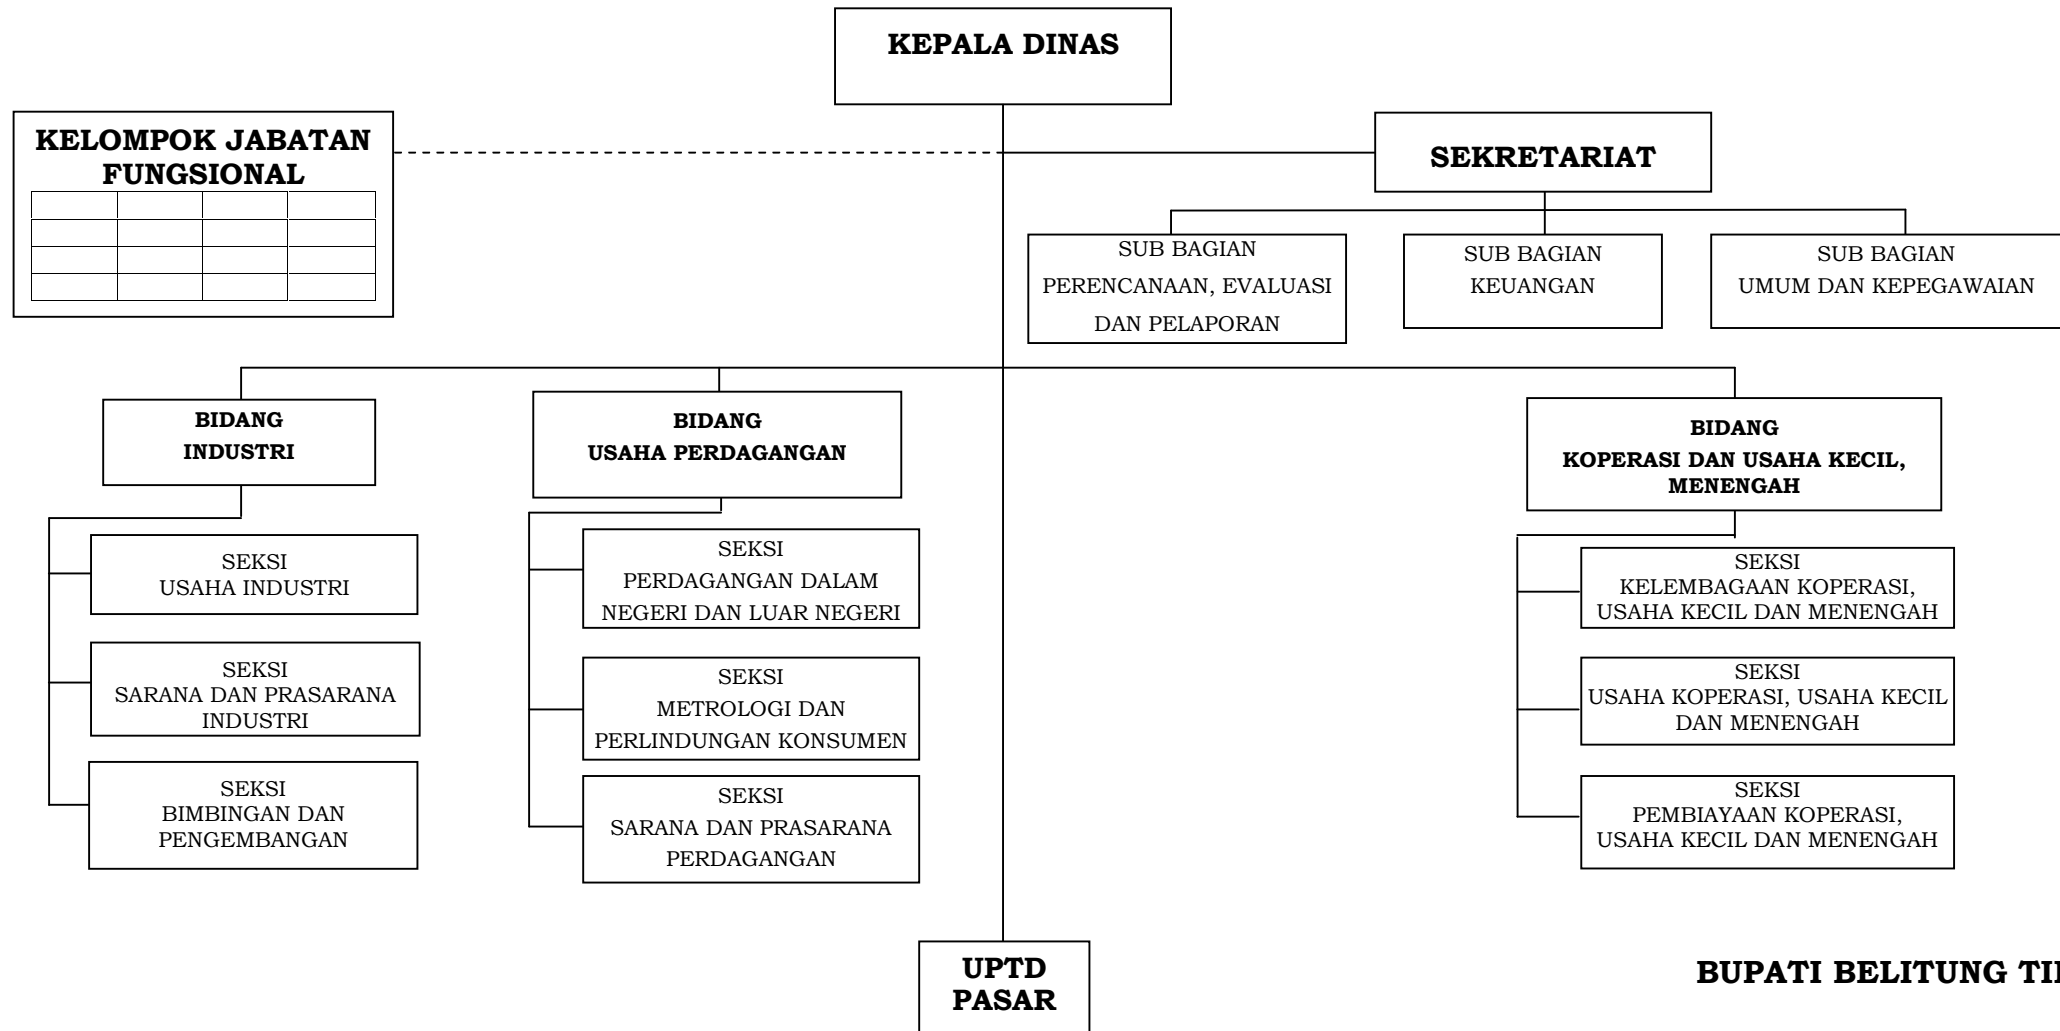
KEPALA DINAS

KELOMPOK JABATAN FUNGSIONAL

SEKRETARIAT

SUB BAGIAN PERENCANAAN, EVALUASI DAN PELAPORAN

SUB BAGIAN KEUANGAN

SUB BAGIAN UMUM DAN KEPEGAWAIAN

BIDANG INDUSTRI

SEKSI USAHA INDUSTRI

SEKSI SARANA DAN PRASARANA INDUSTRI

SEKSI BIMBINGAN DAN PENGEMBANGAN

BIDANG USAHA PERDAGANGAN

SEKSI PERDAGANGAN DALAM NEGERI DAN LUAR NEGERI

SEKSI METROLOGI DAN PERLINDUNGAN KONSUMEN

SEKSI SARANA DAN PRASARANA PERDAGANGAN

BIDANG KOPERASI DAN USAHA KECIL, MENENGAH

SEKSI KELEMBAGAAN KOPERASI, USAHA KECIL DAN MENENGAH

SEKSI USAHA KOPERASI, USAHA KECIL DAN MENENGAH

SEKSI PEMBIAYAAN KOPERASI, USAHA KECIL DAN MENENGAH

UPTD PASAR

BUPATI BELITUNG TI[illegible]